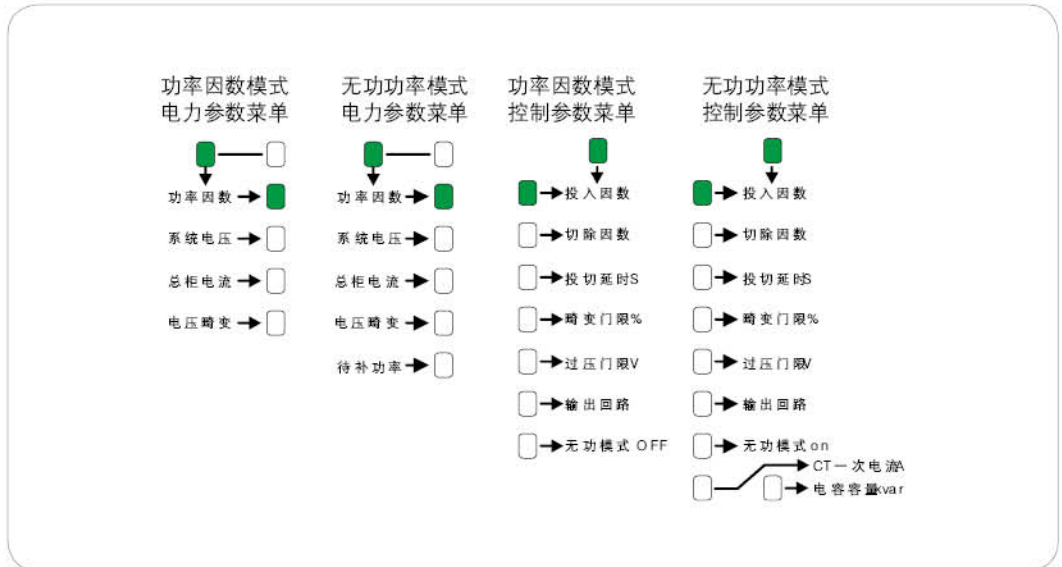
功率因数模式
电力参数菜单

功率因数
系统电压
总柜电流
电压畸变

无功功率模式
电力参数菜单

功率因数
系统电压
总柜电流
电压畸变
待补功率

功率因数模式
控制参数菜单

投入因数
切除因数
投切延时S
畸变门限%
过压门限V
输出回路
无功模式 OFF

无功功率模式
控制参数菜单

投入因数
切除因数
投切延时S
畸变门限%
过压门限V
输出回路
无功模式 on
CT一次电流A
电容容量kvar